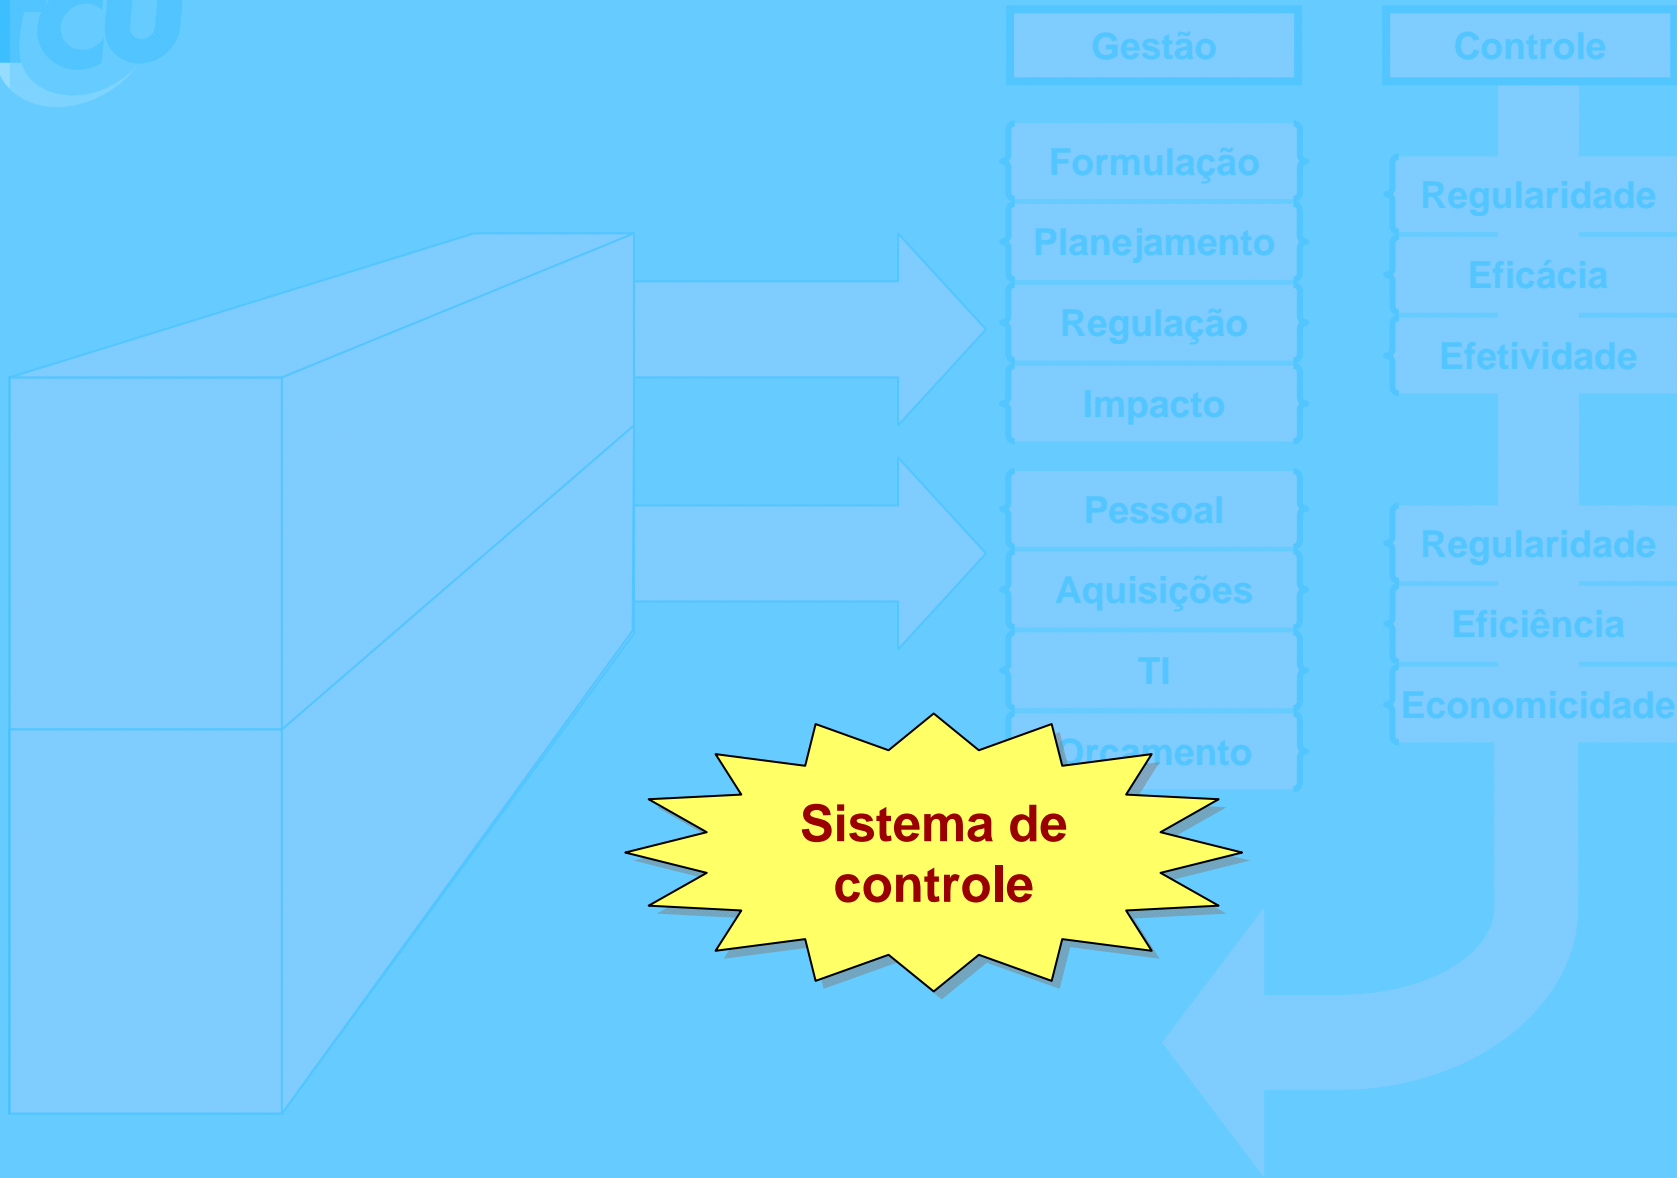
tcu

Gestão

Controle

Formulação

Planejamento

Regulação

Impacto

Regularidade

Eficácia

Efetividade

Pessoal

Aquisições

TI

Orçamento

Regularidade

Eficiência

Economicidade

Sistema de controle